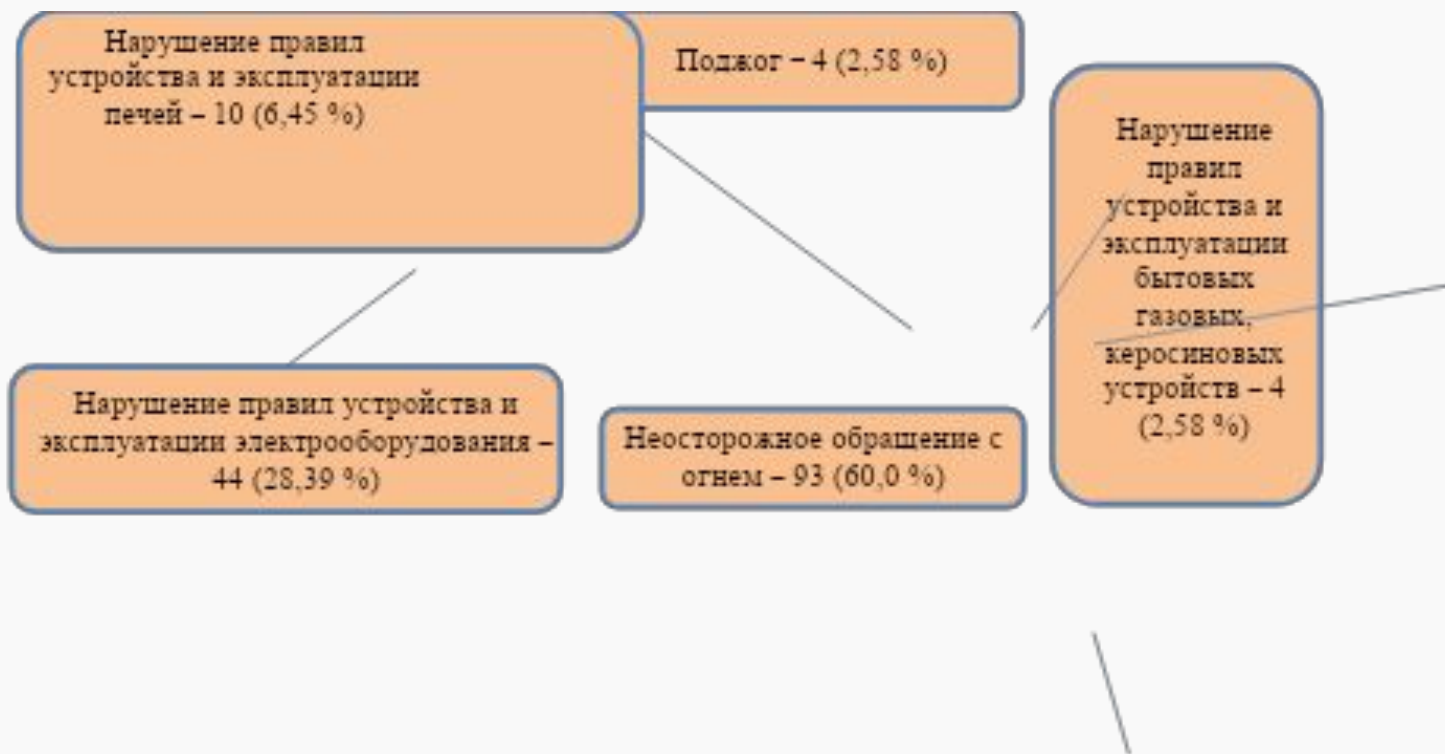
Нарушение правил устройства и эксплуатации печей – 10 (6,45 %)

Поджог – 4 (2,58 %)

Нарушение правил устройства и эксплуатации бытовых газовых, керосиновых устройств – 4 (2,58 %)

Нарушение правил устройства и эксплуатации электрооборудования – 44 (28,39 %)

Неосторожное обращение с огнем – 93 (60,0 %)